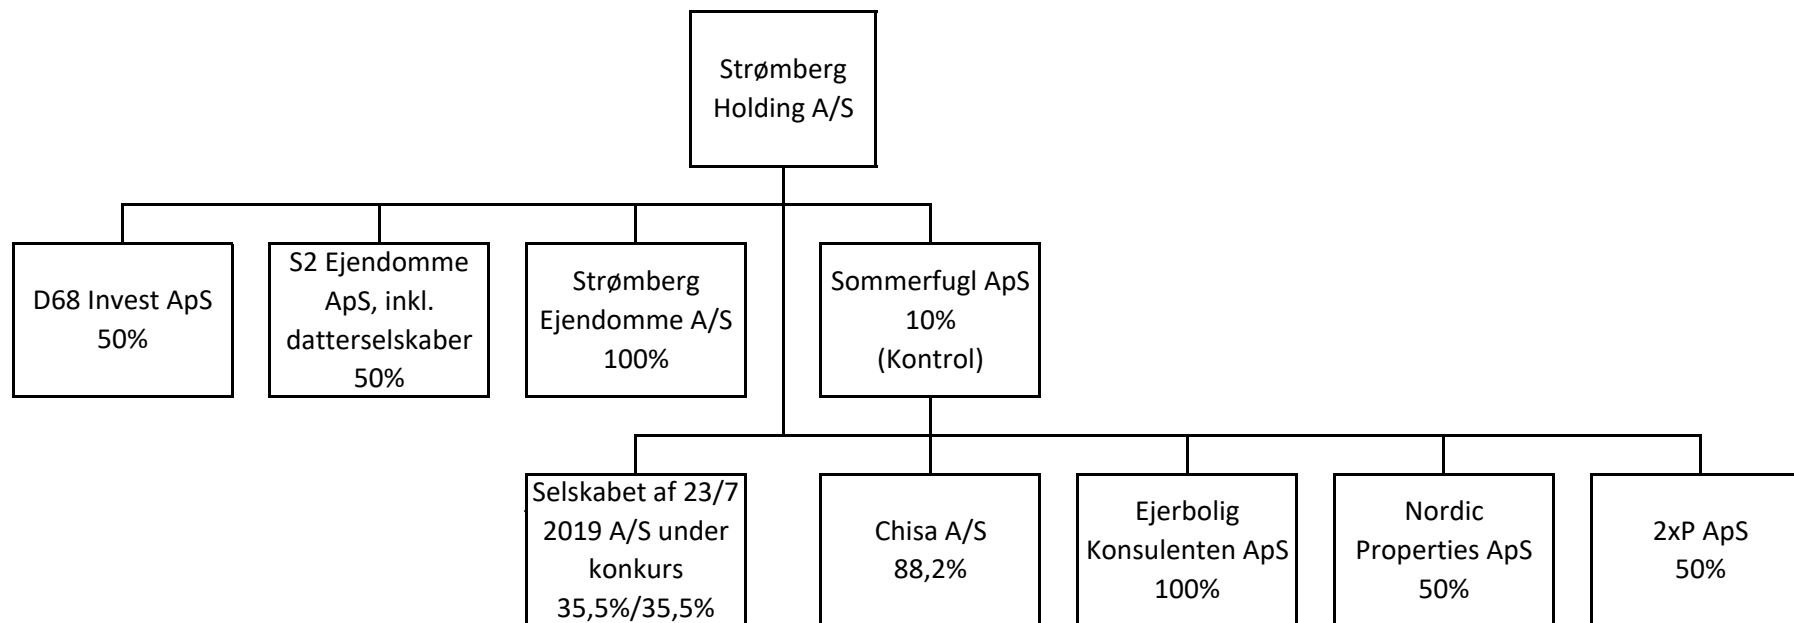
Strømberg Holding A/S

D68 Invest ApS 50%

S2 Ejendomme ApS, inkl. datterselskaber 50%

Strømberg Ejendomme A/S 100%

Sommerfugl ApS 10% (Kontrol)

Selskabet af 23/7 2019 A/S under konkurs 35,5%/35,5%

Chisa A/S 88,2%

Ejerbolig Konsulenten ApS 100%

Nordic Properties ApS 50%

2xP ApS 50%